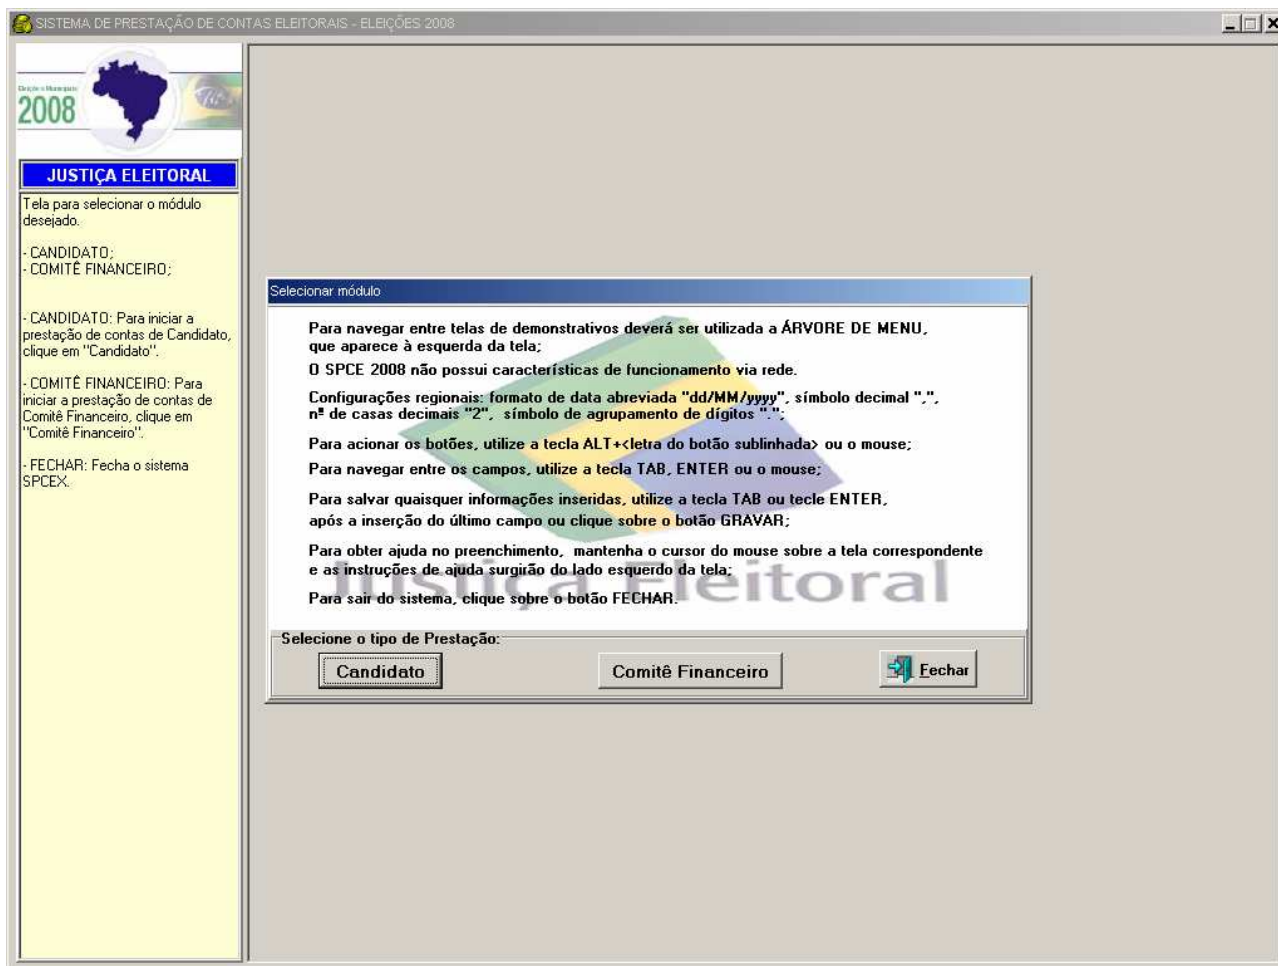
SISTEMA DE PRESTAÇÃO DE CONTAS ELEITORAIS - ELEIÇÕES 2008

Eleições Municipais
2008

JUSTIÇA ELEITORAL

Tela para selecionar o módulo desejado.

- CANDIDATO;
- COMITÊ FINANCEIRO;

- CANDIDATO: Para iniciar a prestação de contas de Candidato, clique em "Candidato".

- COMITÊ FINANCEIRO: Para iniciar a prestação de contas de Comitê Financeiro, clique em "Comitê Financeiro".

- FECHAR: Fecha o sistema SPCEX.

Selecionar módulo

Para navegar entre telas de demonstrativos deverá ser utilizada a ÁRVORE DE MENU, que aparece à esquerda da tela;

O SPCE 2008 não possui características de funcionamento via rede.

Configurações regionais: formato de data abreviada "dd/MM/yyyy", símbolo decimal ",", nº de casas decimais "2", símbolo de agrupamento de dígitos ".";

Para acionar os botões, utilize a tecla ALT+<letra do botão sublinhada> ou o mouse;

Para navegar entre os campos, utilize a tecla TAB, ENTER ou o mouse;

Para salvar quaisquer informações inseridas, utilize a tecla TAB ou tecle ENTER, após a inserção do último campo ou clique sobre o botão GRAVAR;

Para obter ajuda no preenchimento, mantenha o cursor do mouse sobre a tela correspondente e as instruções de ajuda surgirão do lado esquerdo da tela;

Para sair do sistema, clique sobre o botão FECHAR.

Justiça Eleitoral

Selecione o tipo de Prestação:

Candidato

Comitê Financeiro

Fechar